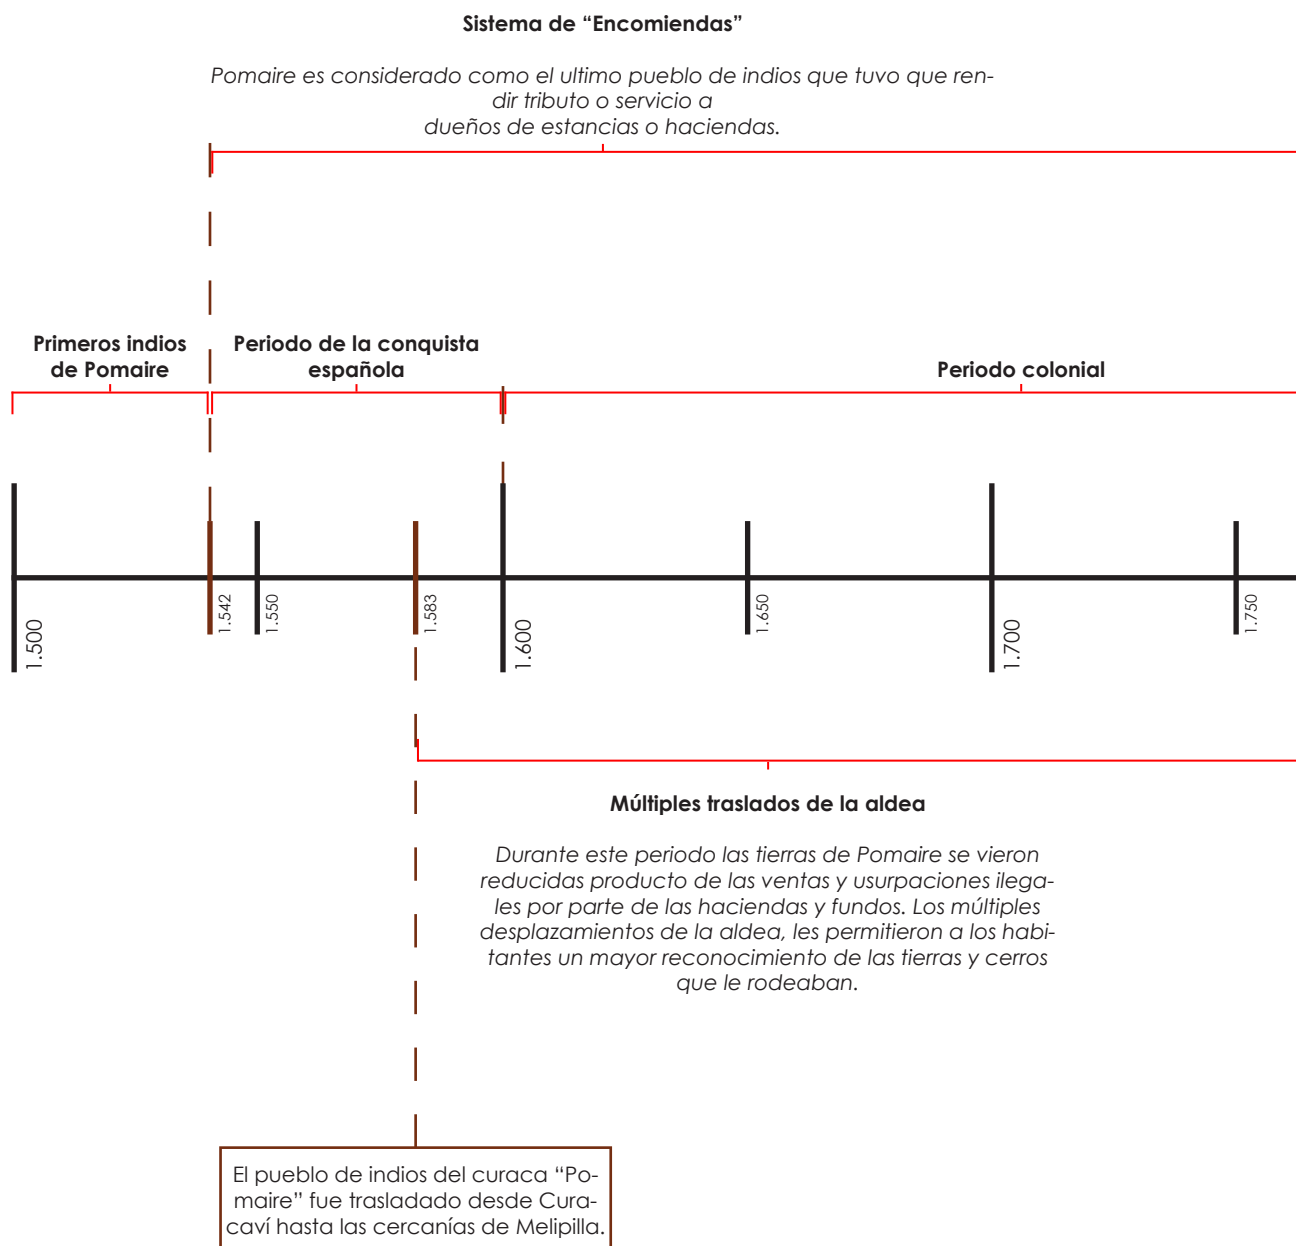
Sistema de “Encomiendas”

Pomaire es considerado como el ultimo pueblo de indios que tuvo que rendir tributo o servicio a dueños de estancias o haciendas.

Primeros indios de Pomaire

Periodo de la conquista española

Periodo colonial

1.500

1.542

1.550

1.583

1.600

1.650

1.700

1.750

Múltiples traslados de la aldea

Durante este periodo las tierras de Pomaire se vieron reducidas producto de las ventas y usurpaciones ilegales por parte de las haciendas y fundos. Los múltiples desplazamientos de la aldea, les permitieron a los habitantes un mayor reconocimiento de las tierras y cerros que le rodeaban.

El pueblo de indios del curaca “Pomaire” fue trasladado desde Curacaví hasta las cercanías de Melipilla.